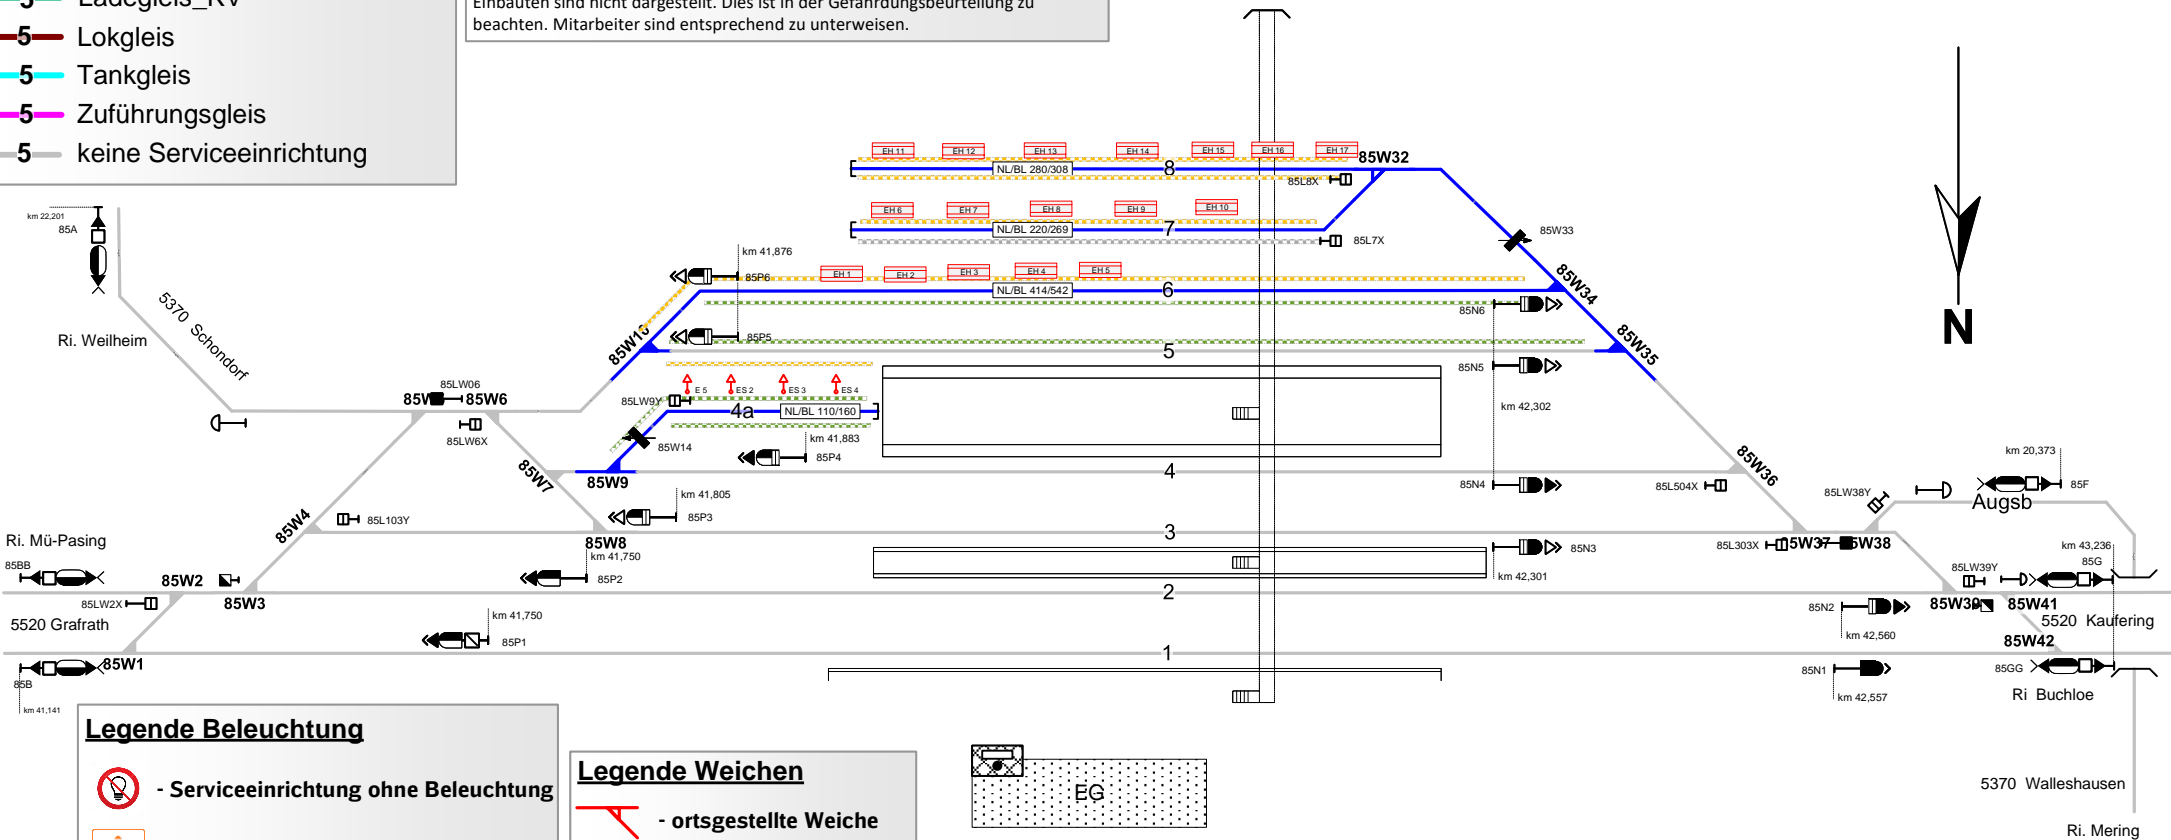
5 Lokgleis
5 Tankgleis
5 Zuführungsgleis
5 keine Serviceeinrichtung

Einbauten sind nicht dargestellt. Dies ist in der Gefährdungsbeurteilung zu beachten. Mitarbeiter sind entsprechend zu unterweisen.

km 22,201
85A
Ri. Weilheim
5370 Schondorf
85LW06
85W5 85W6
85LW6X
85W7
85W4
85L103Y
Ri. Mü-Pasing
85BB
85W2
85W3
85LW2X
5520 Grafrath
85W1
85B
km 41,141

EH 11 EH 12 EH 13 EH 14 EH 15 EH 16 EH 17
85W32
NL/BL 280/308
8
85L8X
EH 6 EH 7 EH 8 EH 9 EH 10
NL/BL 220/269
7
85L7X
85W33
km 41,876
85P6
EH 1 EH 2 EH 3 EH 4 EH 5
NL/BL 414/542
6
85W34
85N6
85W10
85P5
5
85W35
85N5
E 5 ES 2 ES 3 ES 4
85LW9Y
4a
NL/BL 110/160
km 42,302
85W14
km 41,883
85P4
4
85W36
85W9
km 41,805
85P3
85N4
85L504X
3
85W8
km 41,750
85P2
85N3
km 42,301
2
km 41,750
85P1
1

km 20,373
85F
85LW38Y
Augsb
85L303X
85W37
85W38
km 43,236
85G
85LW39Y
85N2
85W39
85W41
km 42,560
5520 Kaufering
85W42
85N1
85GG
km 42,557
Ri Buchloe
5370 Walleshausen
Ri. Mering

N

Legende Beleuchtung
- Serviceeinrichtung ohne Beleuchtung

Legende Weichen
- ortsgestellte Weiche

EG